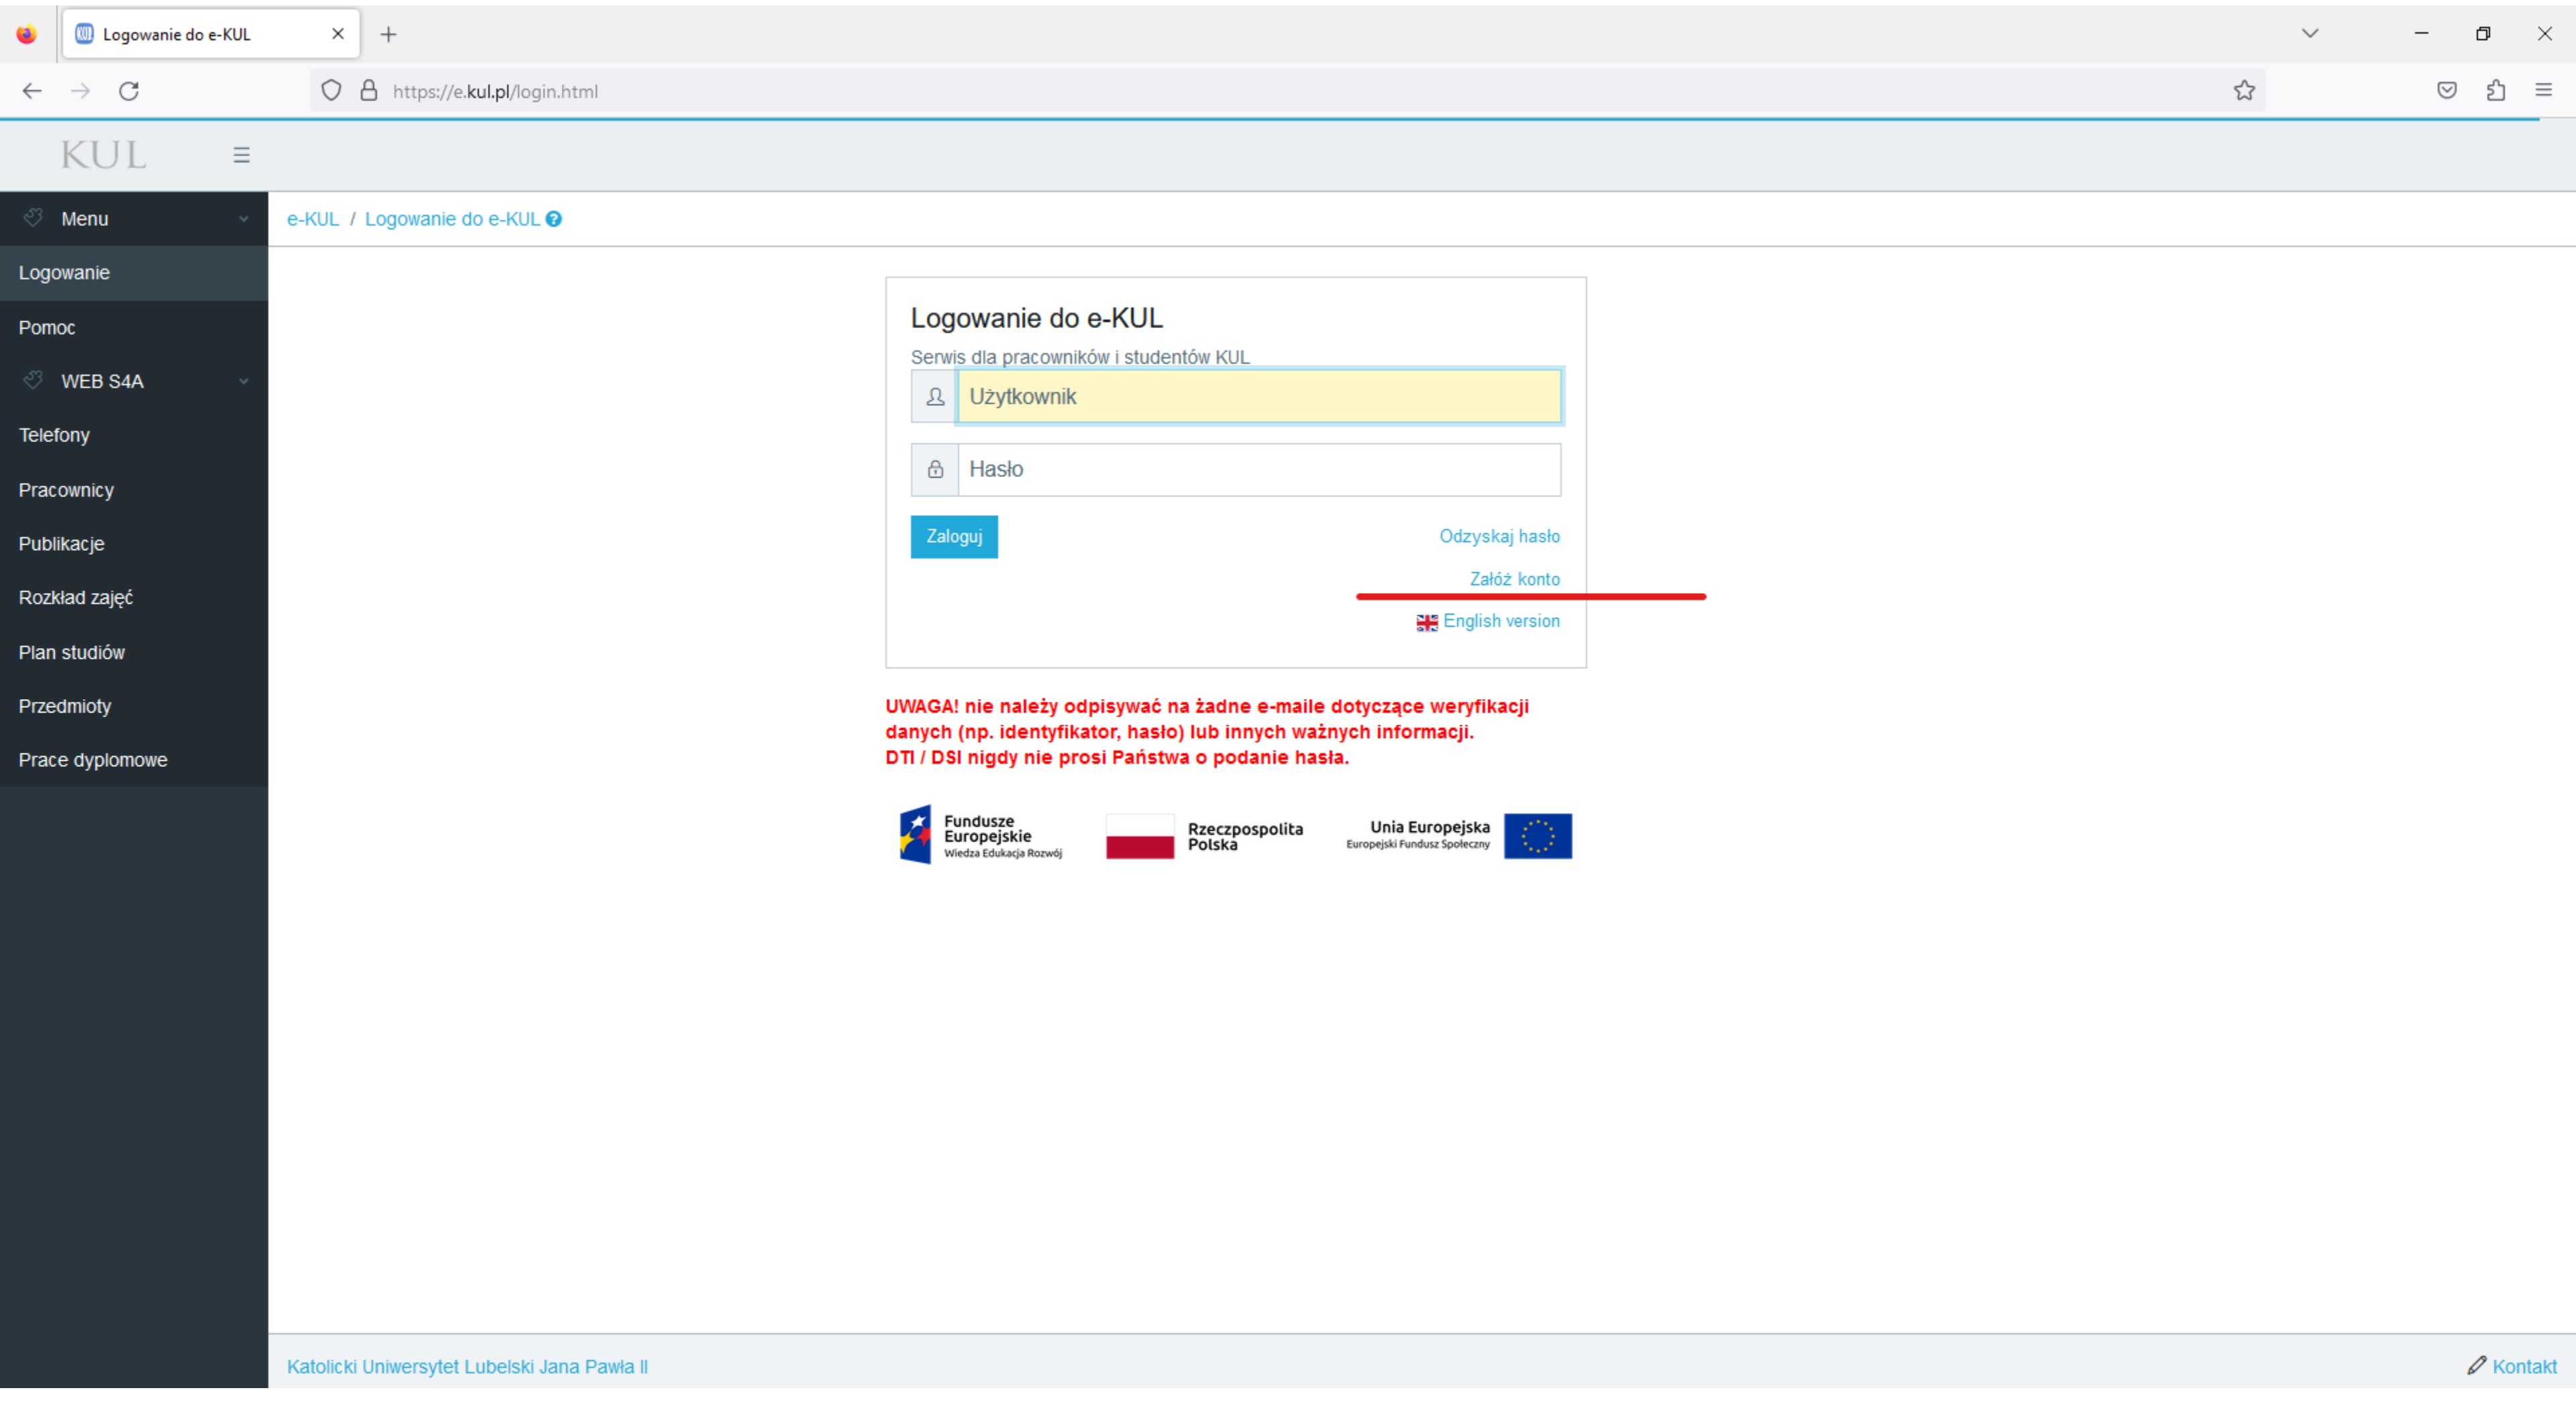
Logowanie do e-KUL

https://e.kul.pl/login.html

KUL

Menu

Logowanie

Pomoc

WEB S4A

Telefony

Pracownicy

Publikacje

Rozkład zajęć

Plan studiów

Przedmioty

Prace dyplomowe

e-KUL / Logowanie do e-KUL

Logowanie do e-KUL

Serwis dla pracowników i studentów KUL

Użytkownik

Hasło

Zaloguj

Odzyskaj hasło

Załóż konto

English version

UWAGA! nie należy odpisywać na żadne e-maile dotyczące weryfikacji danych (np. identyfikator, hasło) lub innych ważnych informacji.
DTI / DSI nigdy nie prosi Państwa o podanie hasła.

Fundusze Europejskie Wiedza Edukacja Rozwój

Rzeczpospolita Polska

Unia Europejska Europejski Fundusz Społeczny

Katolicki Uniwersytet Lubelski Jana Pawła II

Kontakt